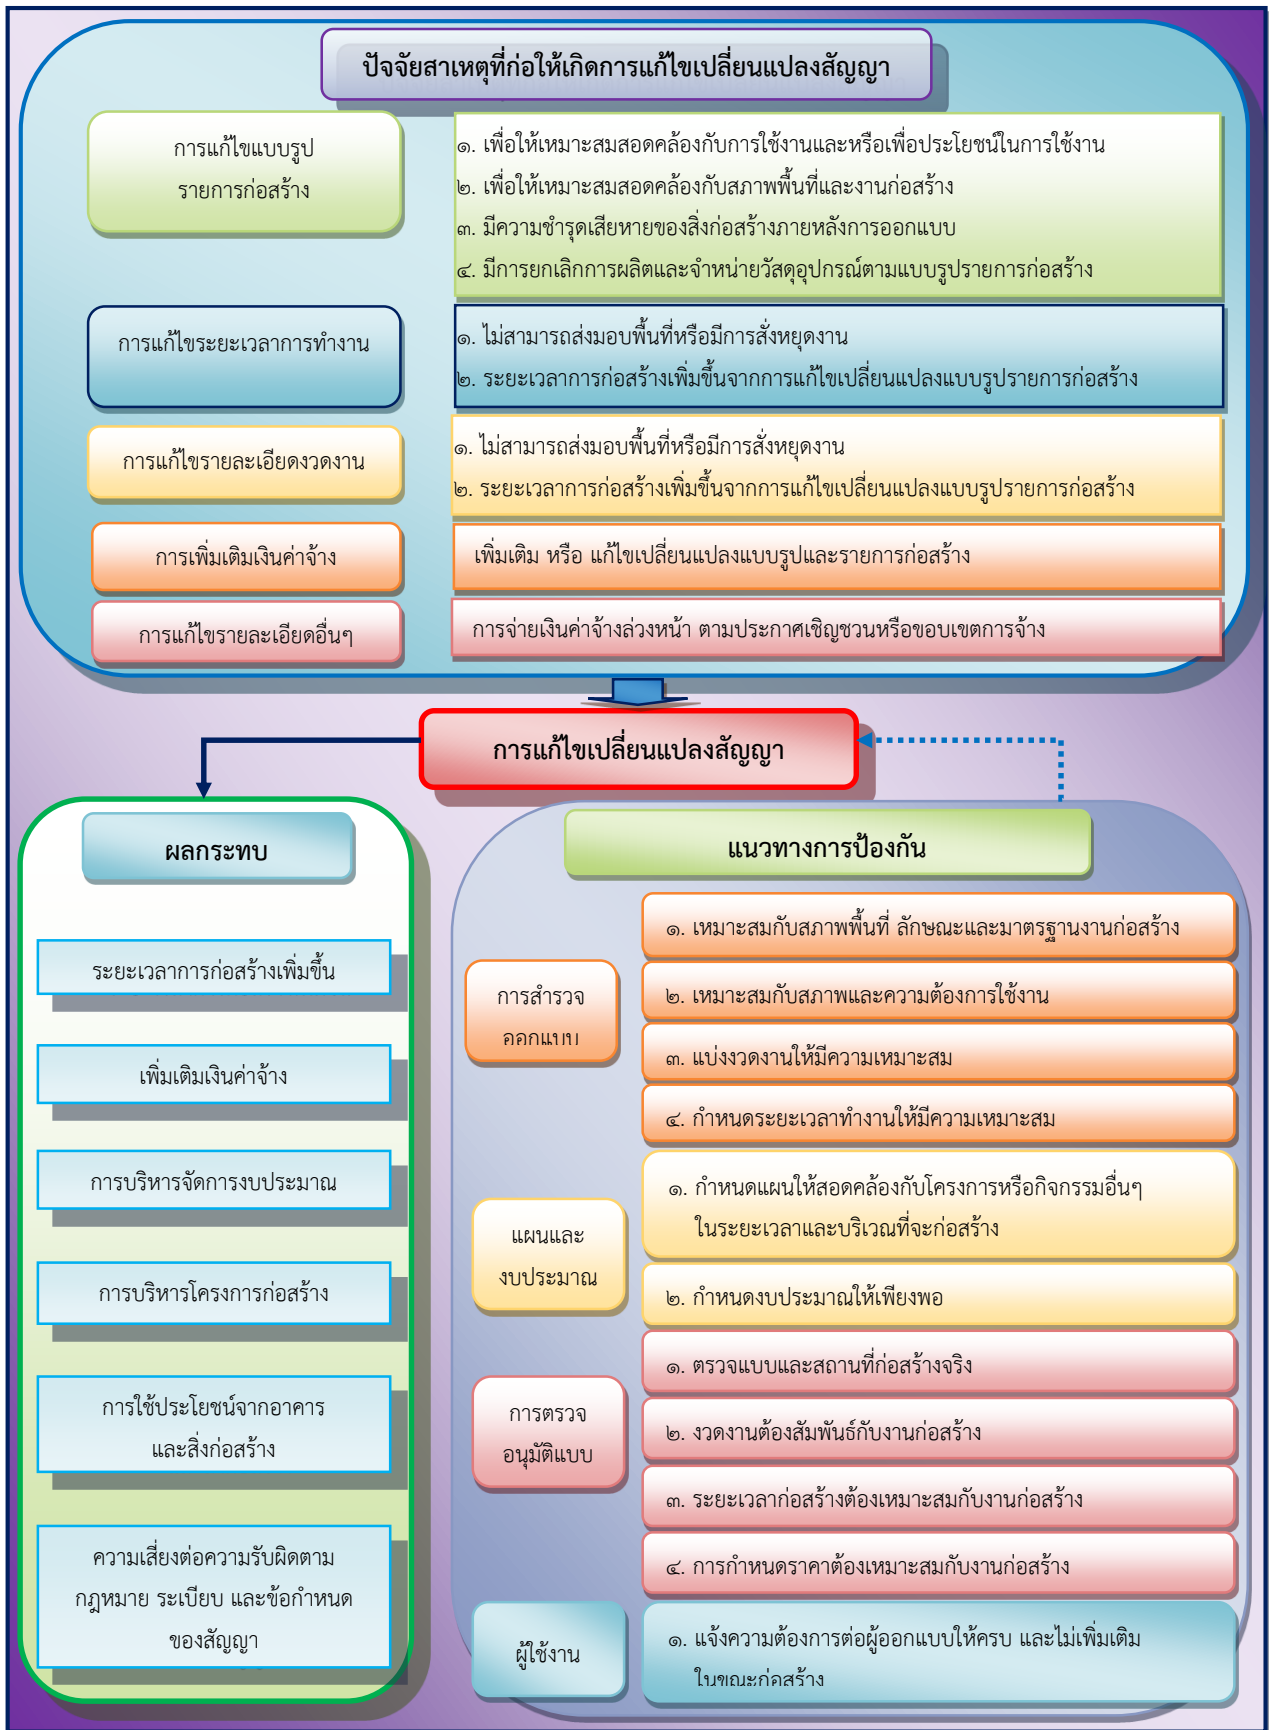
ปัจจัยสาเหตุที่ก่อให้เกิดการแก้ไขเปลี่ยนแปลงสัญญา

การแก้ไขแบบรูป รายการก่อสร้าง

๑. เพื่อให้เหมาะสมสอดคล้องกับการใช้งานและหรือเพื่อประโยชน์ในการใช้งาน
๒. เพื่อให้เหมาะสมสอดคล้องกับสภาพพื้นที่และงานก่อสร้าง
๓. มีความชำรุดเสียหายของสิ่งก่อสร้างภายหลังการออกแบบ
๔. มีการยกเลิกการผลิตและจำหน่ายวัสดุอุปกรณ์ตามแบบรูปรายการก่อสร้าง

การแก้ไขระยะเวลาการทำงาน

๑. ไม่สามารถส่งมอบพื้นที่หรือมีการสั่งหยุดงาน
๒. ระยะเวลาการก่อสร้างเพิ่มขึ้นจากการแก้ไขเปลี่ยนแปลงแบบรูปรายการก่อสร้าง

การแก้ไขรายละเอียดงวดงาน

๑. ไม่สามารถส่งมอบพื้นที่หรือมีการสั่งหยุดงาน
๒. ระยะเวลาการก่อสร้างเพิ่มขึ้นจากการแก้ไขเปลี่ยนแปลงแบบรูปรายการก่อสร้าง

การเพิ่มเติมเงินค่าจ้าง

เพิ่มเติม หรือ แก้ไขเปลี่ยนแปลงแบบรูปและรายการก่อสร้าง

การแก้ไขรายละเอียดอื่นๆ

การจ่ายเงินค่าจ้างล่วงหน้า ตามประกาศเชิญชวนหรือขอบเขตการจ้าง

การแก้ไขเปลี่ยนแปลงสัญญา

ผลกระทบ

ระยะเวลาการก่อสร้างเพิ่มขึ้น

เพิ่มเติมเงินค่าจ้าง

การบริหารจัดการงบประมาณ

การบริหารโครงการก่อสร้าง

การใช้ประโยชน์จากอาคาร และสิ่งก่อสร้าง

ความเสี่ยงต่อความรับผิดตาม กฎหมาย ระเบียบ และข้อกำหนด ของสัญญา

แนวทางการป้องกัน

การสำรวจ ออกแบบ

๑. เหมาะสมกับสภาพพื้นที่ ลักษณะและมาตรฐานงานก่อสร้าง
๒. เหมาะสมกับสภาพและความต้องการใช้งาน
๓. แบ่งงวดงานให้มีความเหมาะสม
๔. กำหนดระยะเวลาทำงานให้มีความเหมาะสม

แผนและ งบประมาณ

๑. กำหนดแผนให้สอดคล้องกับโครงการหรือกิจกรรมอื่นๆ ในระยะเวลาและบริเวณที่จะก่อสร้าง
๒. กำหนดงบประมาณให้เพียงพอ

การตรวจ อนุมัติแบบ

๑. ตรวจแบบและสถานที่ก่อสร้างจริง
๒. งวดงานต้องสัมพันธ์กับงานก่อสร้าง
๓. ระยะเวลาก่อสร้างต้องเหมาะสมกับงานก่อสร้าง
๔. การกำหนดราคาต้องเหมาะสมกับงานก่อสร้าง

ผู้ใช้งาน

๑. แจ้งความต้องการต่อผู้ออกแบบให้ครบ และไม่เพิ่มเติม ในขณะก่อสร้าง